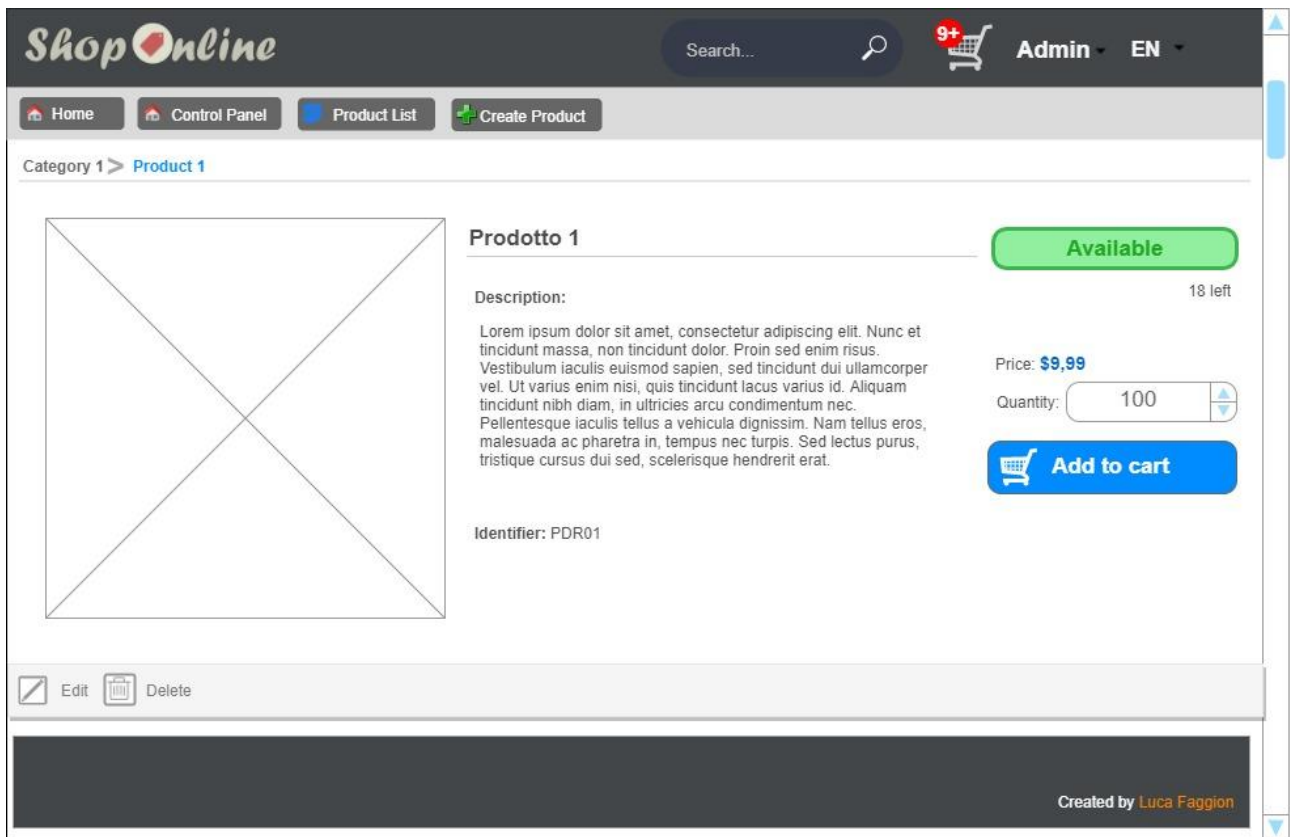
ShopOnline

Search...

9+

Admin EN

Home Control Panel Product List Create Product

Category 1 > Product 1

Prodotto 1

Available

18 left

Description:

Lorem ipsum dolor sit amet, consectetur adipiscing elit. Nunc et tincidunt massa, non tincidunt dolor. Proin sed enim risus. Vestibulum iaculis euismod sapien, sed tincidunt dui ullamcorper vel. Ut varius enim nisi, quis tincidunt lacus varius id. Aliquam tincidunt nibh diam, in ultricies arcu condimentum nec. Pellentesque iaculis tellus a vehicula dignissim. Nam tellus eros, malesuada ac pharetra in, tempus nec turpis. Sed lectus purus, tristique cursus dui sed, scelerisque hendrerit erat.

Price: $9,99

Quantity: 100

Add to cart

Identifier: PDR01

Edit Delete

Created by Luca Faggion